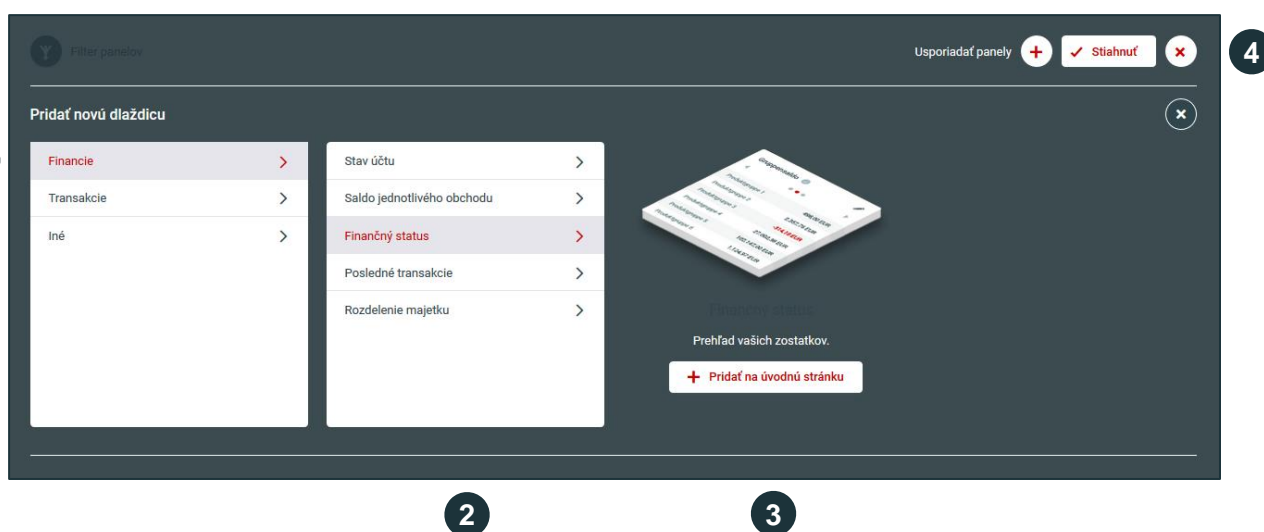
Filter panelov

Usporiadať panely + ✓ Stiahnuť ×

4

Pridať novú dlaždicu

Financie >
Transakcie >
Iné >

Stav účtu >
Saldo jednotlivého obchodu >
Finančný status >
Posledné transakcie >
Rozdelenie majetku >

Finančný status

Prehľad vašich zostatkov.

+ Pridať na úvodnú stránku

2

3